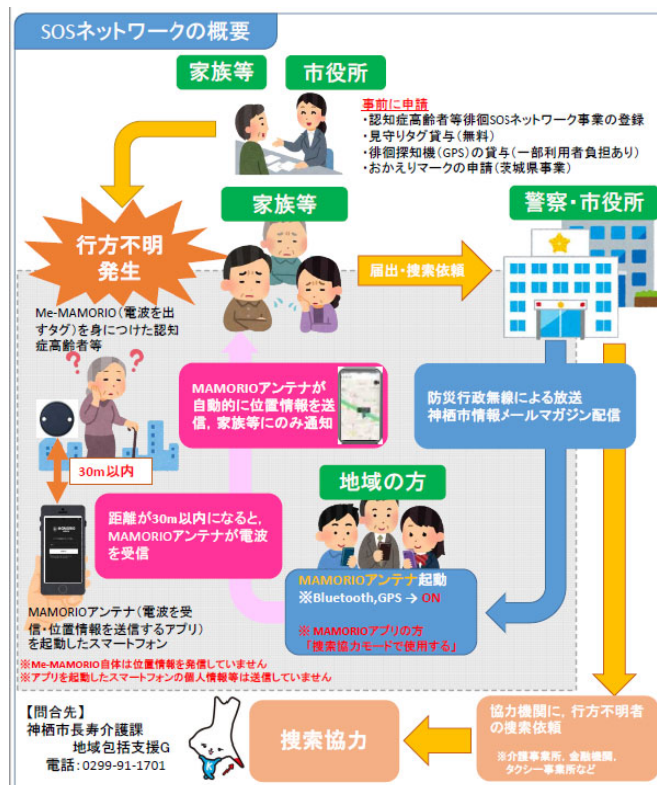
SOSネットワークの概要

家族等

市役所

事前に申請
・認知症高齢者等徘徊SOSネットワーク事業の登録
・見守りタグ貸与（無料）
・徘徊探知機（GPS）の貸与（一部利用者負担あり）
・おかえりマークの申請（茨城県事業）

行方不明発生

家族等

警察・市役所

届出・捜索依頼

Me-MAMORIO（電波を出すタグ）を身につけた認知症高齢者等

MAMORIOアンテナが自動的に位置情報を送信，家族等にのみ通知

防災行政無線による放送
神栖市情報メールマガジン配信

30m以内

地域の方

距離が30m以内になると，MAMORIOアンテナが電波を受信

MAMORIOアンテナ起動
※Bluetooth,GPS → ON

※ MAMORIOアプリの方
「捜索協力モードで使用する」

MAMORIOアンテナ（電波を受信・位置情報を送信するアプリ）を起動したスマートフォン

※Me-MAMORIO自体は位置情報を発信していません
※アプリを起動したスマートフォンの個人情報等は送信していません

【問合先】
神栖市長寿介護課
地域包括支援G
電話：0299-91-1701

捜索協力

協力機関に，行方不明者の捜索依頼
※介護事業所，金融機関，タクシー事業所など